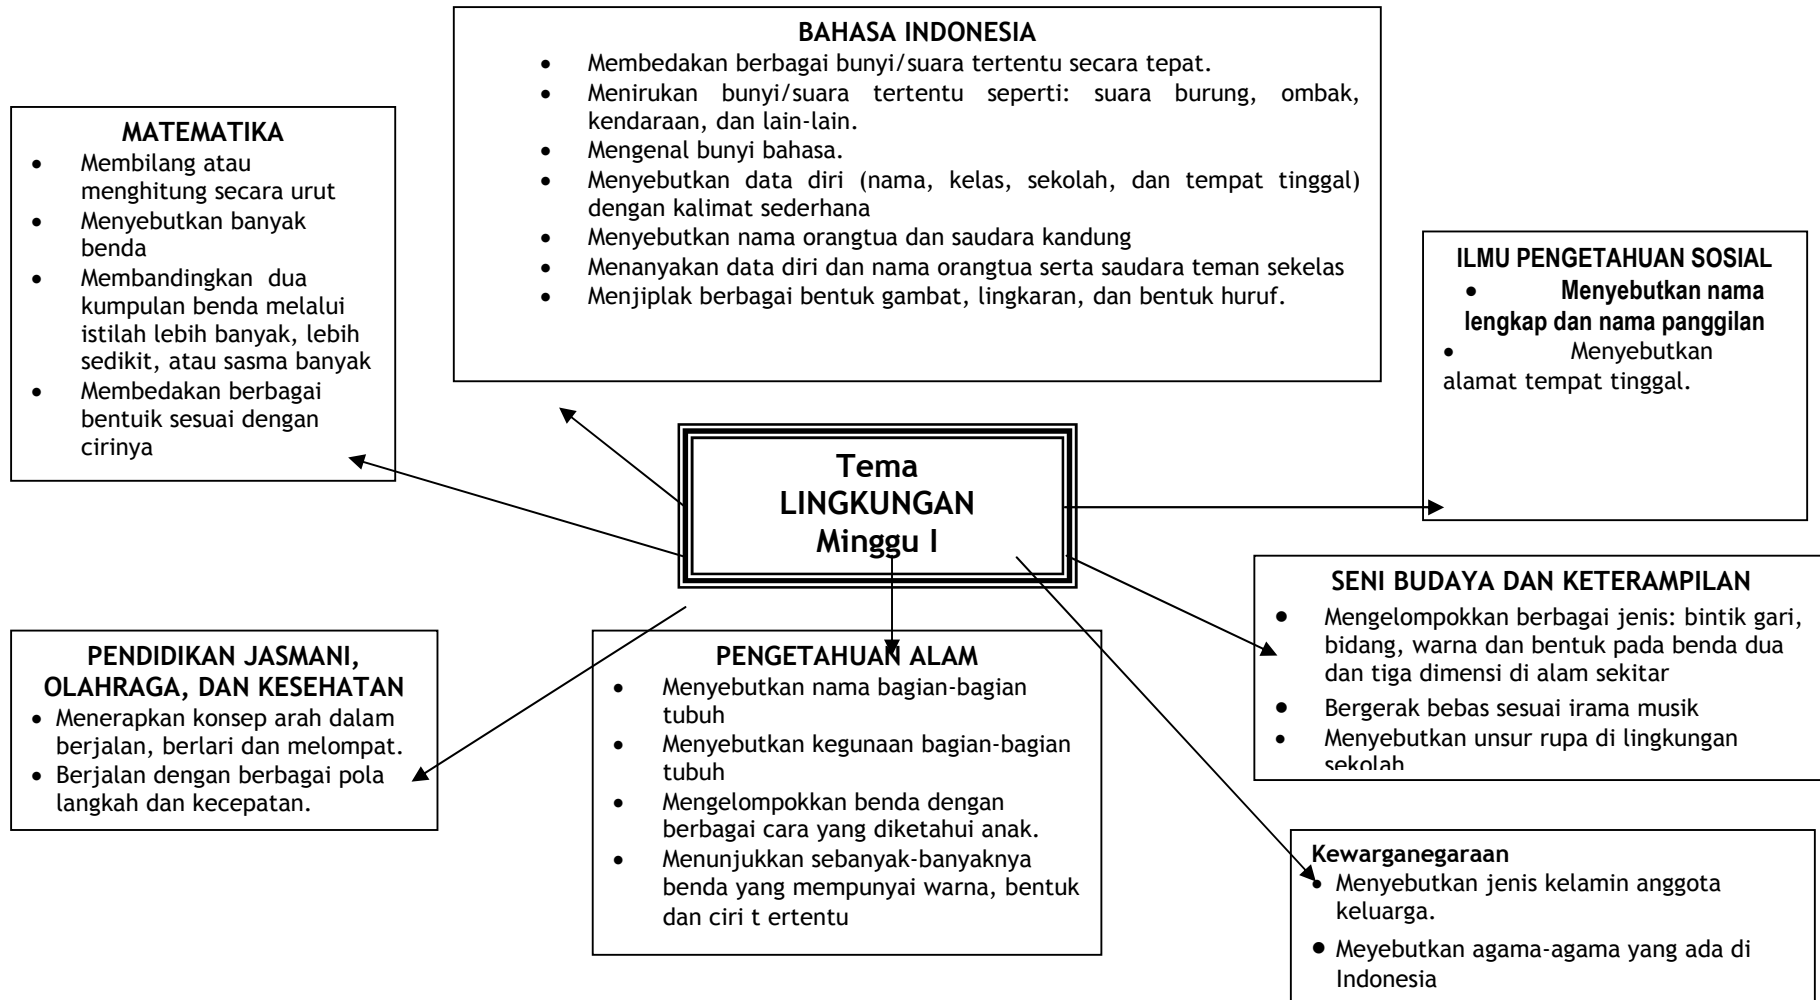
BAHASA INDONESIA
- Membedakan berbagai bunyi/suara tertentu secara tepat.
- Menirukan bunyi/suara tertentu seperti: suara burung, ombak, kendaraan, dan lain-lain.
- Mengenal bunyi bahasa.
- Menyebutkan data diri (nama, kelas, sekolah, dan tempat tinggal) dengan kalimat sederhana
- Menyebutkan nama orangtua dan saudara kandung
- Menanyakan data diri dan nama orangtua serta saudara teman sekelas
- Menjiplak berbagai bentuk gambat, lingkaran, dan bentuk huruf.

MATEMATIKA
- Membilang atau menghitung secara urut
- Menyebutkan banyak benda
- Membandingkan dua kumpulan benda melalui istilah lebih banyak, lebih sedikit, atau sasma banyak
- Membedakan berbagai bentuik sesuai dengan cirinya

ILMU PENGETAHUAN SOSIAL
- Menyebutkan nama lengkap dan nama panggilan
- Menyebutkan alamat tempat tinggal.

Tema
LINGKUNGAN
Minggu I

SENI BUDAYA DAN KETERAMPILAN
- Mengelompokkan berbagai jenis: bintik gari, bidang, warna dan bentuk pada benda dua dan tiga dimensi di alam sekitar
- Bergerak bebas sesuai irama musik
- Menyebutkan unsur rupa di lingkungan sekolah

PENDIDIKAN JASMANI, OLAHRAGA, DAN KESEHATAN
- Menerapkan konsep arah dalam berjalan, berlari dan melompat.
- Berjalan dengan berbagai pola langkah dan kecepatan.

PENGETAHUAN ALAM
- Menyebutkan nama bagian-bagian tubuh
- Menyebutkan kegunaan bagian-bagian tubuh
- Mengelompokkan benda dengan berbagai cara yang diketahui anak.
- Menunjukkan sebanyak-banyaknya benda yang mempunyai warna, bentuk dan ciri t ertentu

Kewarganegaraan
- Menyebutkan jenis kelamin anggota keluarga.
- Meyebutkan agama-agama yang ada di Indonesia